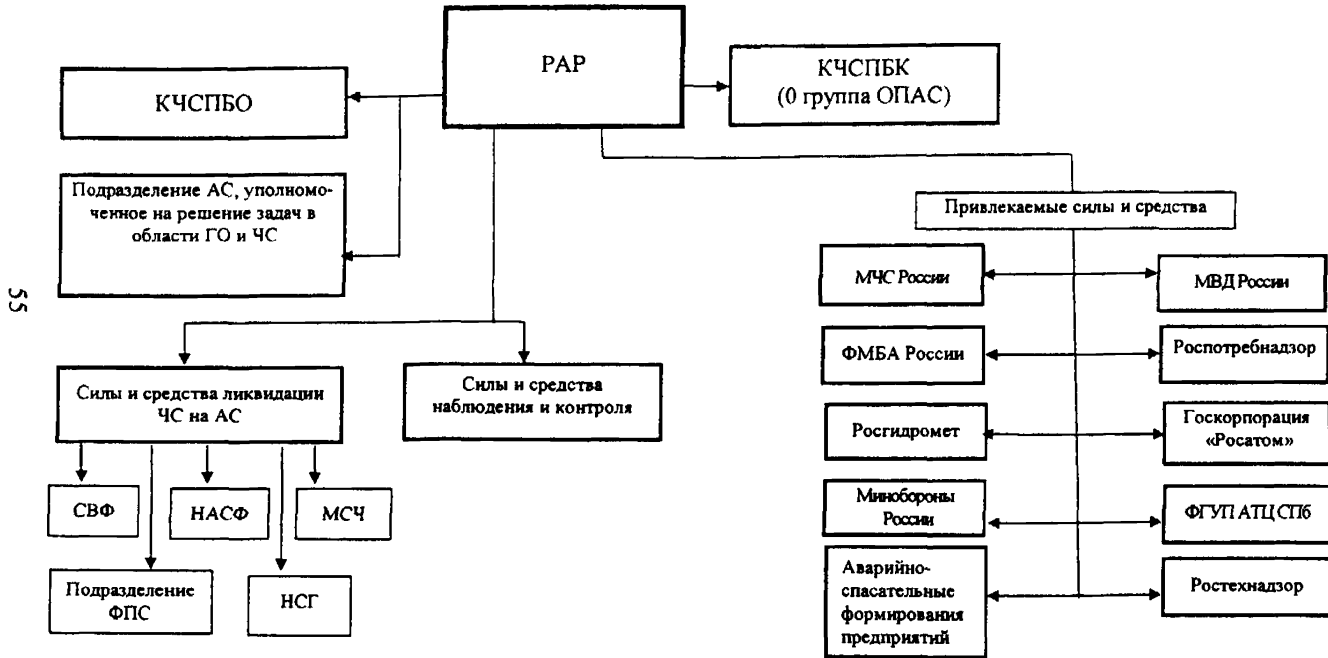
РАР

КЧСПБО

КЧСПБК
(0 группа ОПАС)

Подразделение АС, уполномоченное на решение задач в области ГО и ЧС

55

Привлекаемые силы и средства

МЧС России

МВД России

ФМБА России

Роспотребнадзор

Росгидромет

Госкорпорация «Росатом»

Минобороны России

ФГУП АТЦ СПб

Аварийно-спасательные формирования предприятий

Ростехнадзор

Силы и средства ликвидации ЧС на АС

Силы и средства наблюдения и контроля

СВФ

НАСФ

МСЧ

Подразделение ФПС

НСГ